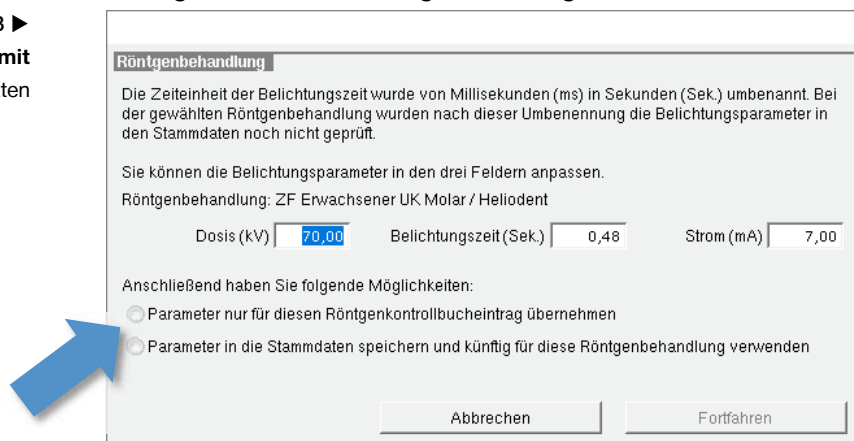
3 ▶
mit
ten

Röntgenbehandlung

Die Zeiteinheit der Belichtungszeit wurde von Millisekunden (ms) in Sekunden (Sek.) umbenannt. Bei der gewählten Röntgenbehandlung wurden nach dieser Umbenennung die Belichtungsparameter in den Stammdaten noch nicht geprüft.

Sie können die Belichtungsparameter in den drei Feldern anpassen.

Röntgenbehandlung: ZF Erwachsener UK Molar / Heliodent

Dosis (kV) 70,00 Belichtungszeit (Sek.) 0,48 Strom (mA) 7,00

Anschließend haben Sie folgende Möglichkeiten:

Parameter nur für diesen Röntgenkontrollbucheintrag übernehmen

Parameter in die Stammdaten speichern und künftig für diese Röntgenbehandlung verwenden

Abbrechen

Fortfahren